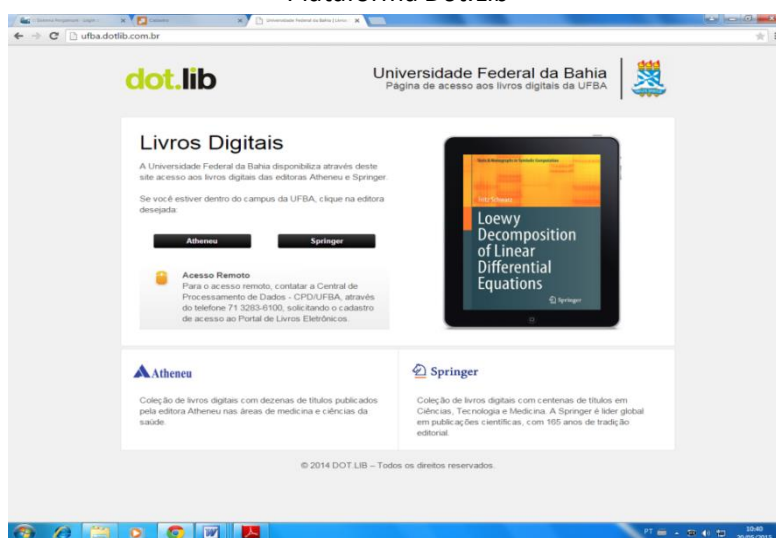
Plataforma DOTLIB

ufba.dotlib.com.br

dot.lib

Universidade Federal da Bahia
Página de acesso aos livros digitais da UFBA

Livros Digitais

A Universidade Federal da Bahia disponibiliza através deste site acesso aos livros digitais das editoras Atheneu e Springer.

Se você estiver dentro do campus da UFBA, clique na editora desejada:

Atheneu

Springer

Acesso Remoto
Para o acesso remoto, contatar a Central de Processamento de Dados - CPD/UFBA, através do telefone 71 3283-6100, solicitando o cadastro de acesso ao Portal de Livros Eletrônicos.

Fritz Schwarz

Loewy Decomposition of Linear Differential Equations

Springer

Atheneu

Coleção de livros digitais com dezenas de títulos publicados pela editora Atheneu nas áreas de medicina e ciências da saúde.

Springer

Coleção de livros digitais com centenas de títulos em Ciências, Tecnologia e Medicina. A Springer é líder global em publicações científicas, com 165 anos de tradição editorial.

© 2014 DOT.LIB – Todos os direitos reservados.

10:40